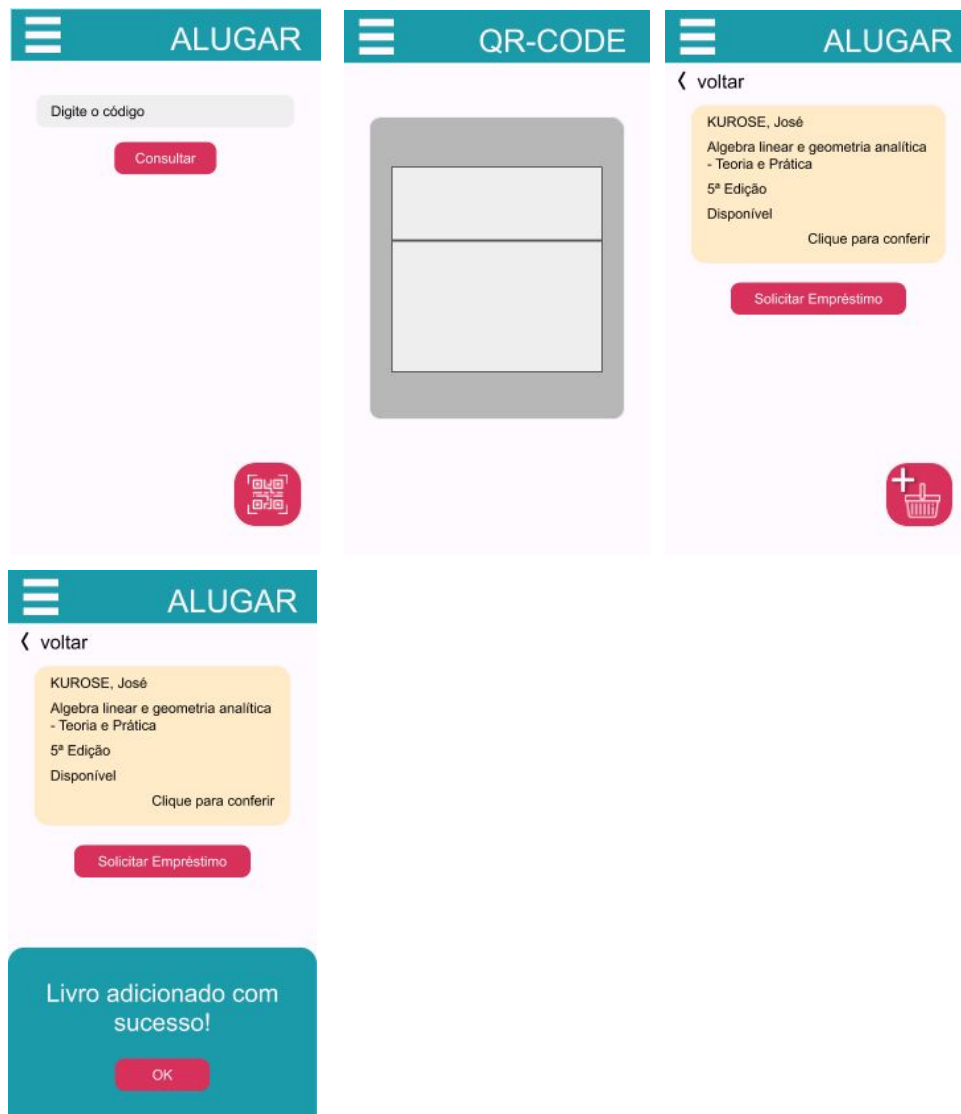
ALUGAR

Digite o código

Consultar

QR-CODE

ALUGAR

‹ voltar

KUROSE, José

Algebra linear e geometria analítica - Teoria e Prática

5ª Edição

Disponível

Clique para conferir

Solicitar Empréstimo

ALUGAR

‹ voltar

KUROSE, José

Algebra linear e geometria analítica - Teoria e Prática

5ª Edição

Disponível

Clique para conferir

Solicitar Empréstimo

Livro adicionado com sucesso!

OK